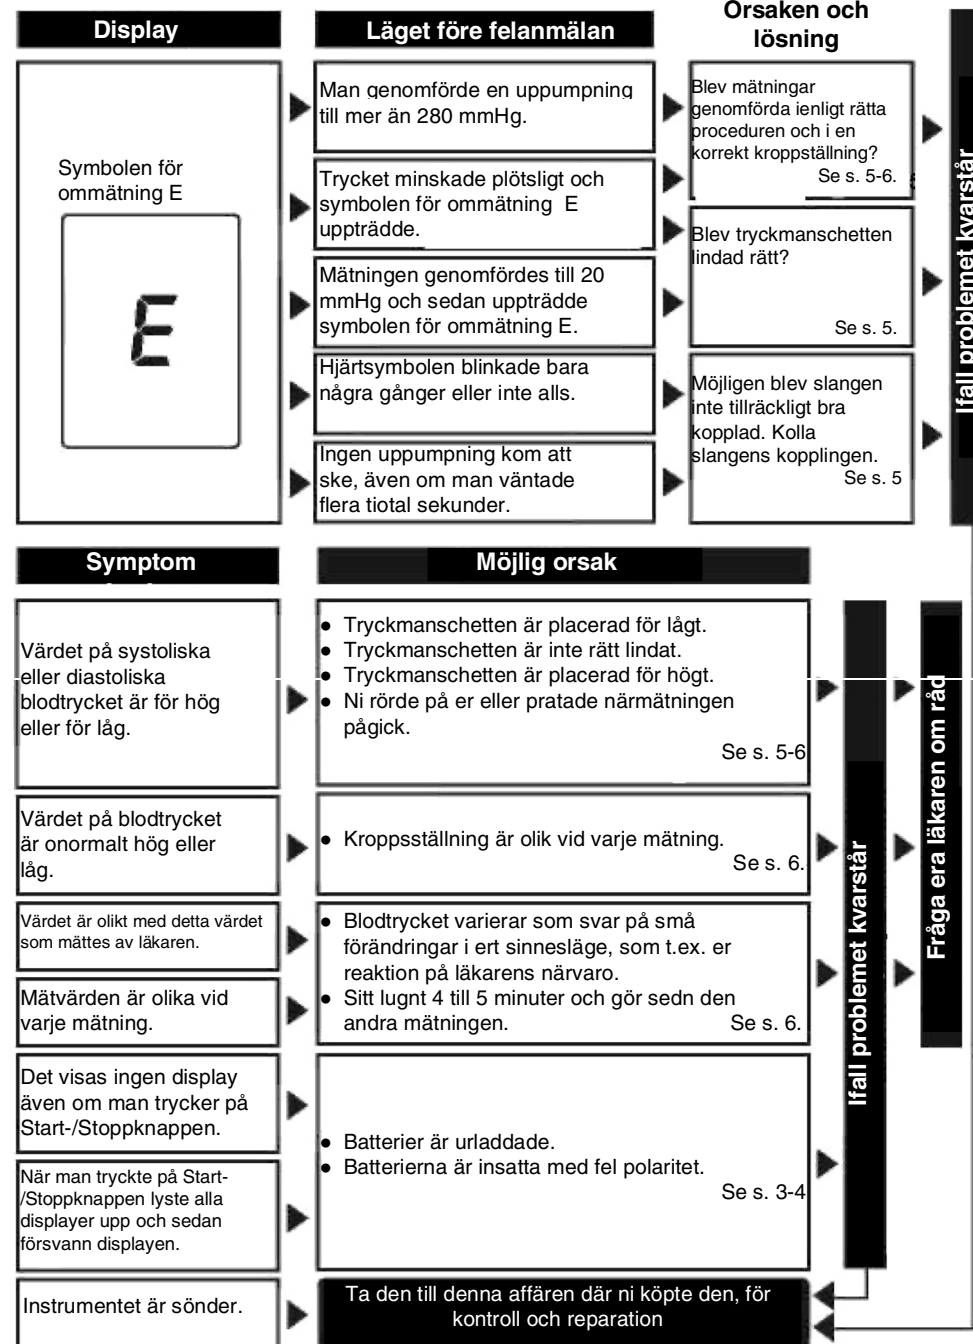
Display

Läget före felanmälan

Orsaken och lösning

Symbolen för ommätning E

E

Man genomförde en uppumpning till mer än 280 mmHg.

Trycket minskade plötsligt och symbolen för ommätning E uppträdde.

Mätningen genomfördes till 20 mmHg och sedan uppträdde symbolen för ommätning E.

Hjärtsymbolen blinkade bara några gånger eller inte alls.

Ingen uppumpning kom att ske, även om man väntade flera tiotal sekunder.

Blev mätningar genomförda ienligt rätta proceduren och i en korrekt kroppställning? Se s. 5-6.

Blev tryckmanschetten lindad rätt? Se s. 5.

Möjligen blev slangen inte tillräckligt bra kopplad. Kolla slangens kopplingen. Se s. 5

Ifall problemet kvarstår

Symptom

Möjlig orsak

Värdet på systoliska eller diastoliska blodtrycket är för hög eller för låg.

- Tryckmanschetten är placerad för lågt.
- Tryckmanschetten är inte rätt lindat.
- Tryckmanschetten är placerad för högt.
- Ni rörde på er eller pratade närmätningen pågick.
Se s. 5-6

Värdet på blodtrycket är onormalt hög eller låg.

- Kroppsställning är olik vid varje mätning.
Se s. 6.

Värdet är olikt med detta värdet som mättes av läkaren.

Mätvärden är olika vid varje mätning.

- Blodtrycket varierar som svar på små förändringar i ert sinnesläge, som t.ex. er reaktion på läkarens närvaro.
- Sitt lugnt 4 till 5 minuter och gör sedn den andra mätningen. Se s. 6.

Det visas ingen display även om man trycker på Start-/Stoppknappen.

När man tryckte på Start-/Stoppknappen lyste alla displayer upp och sedan försvann displayen.

- Batterier är urladdade.
- Batterierna är insatta med fel polaritet.
Se s. 3-4

Ifall problemet kvarstår

Fråga era läkaren om råd

Instrumentet är sönder.

Ta den till denna affären där ni köpte den, för kontroll och reparation